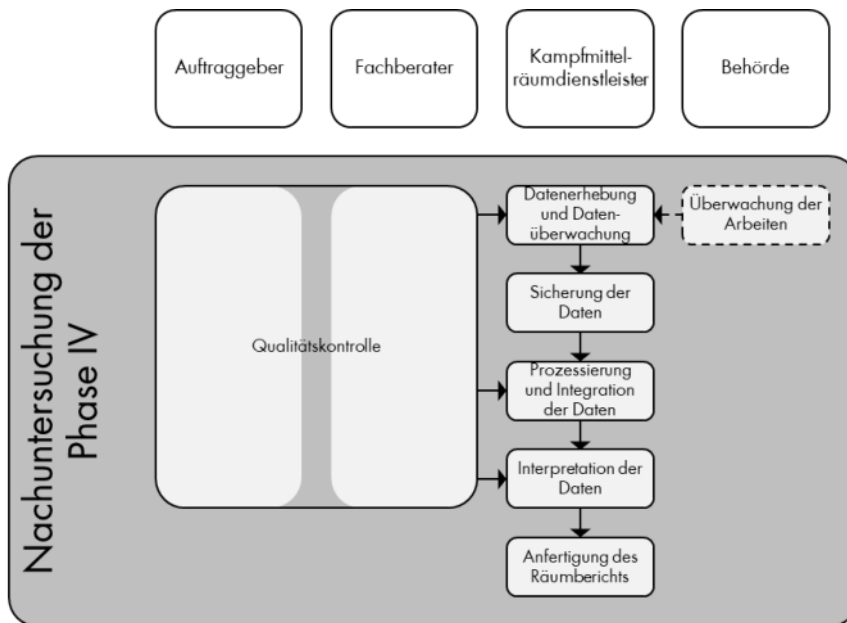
Auftraggeber

Fachberater

Kampfmittelräumdienstleister

Behörde

Nachuntersuchung der Phase IV

Qualitätskontrolle

Datenerhebung und Datenüberwachung

Überwachung der Arbeiten

Sicherung der Daten

Prozessierung und Integration der Daten

Interpretation der Daten

Anfertigung des Räumberichts